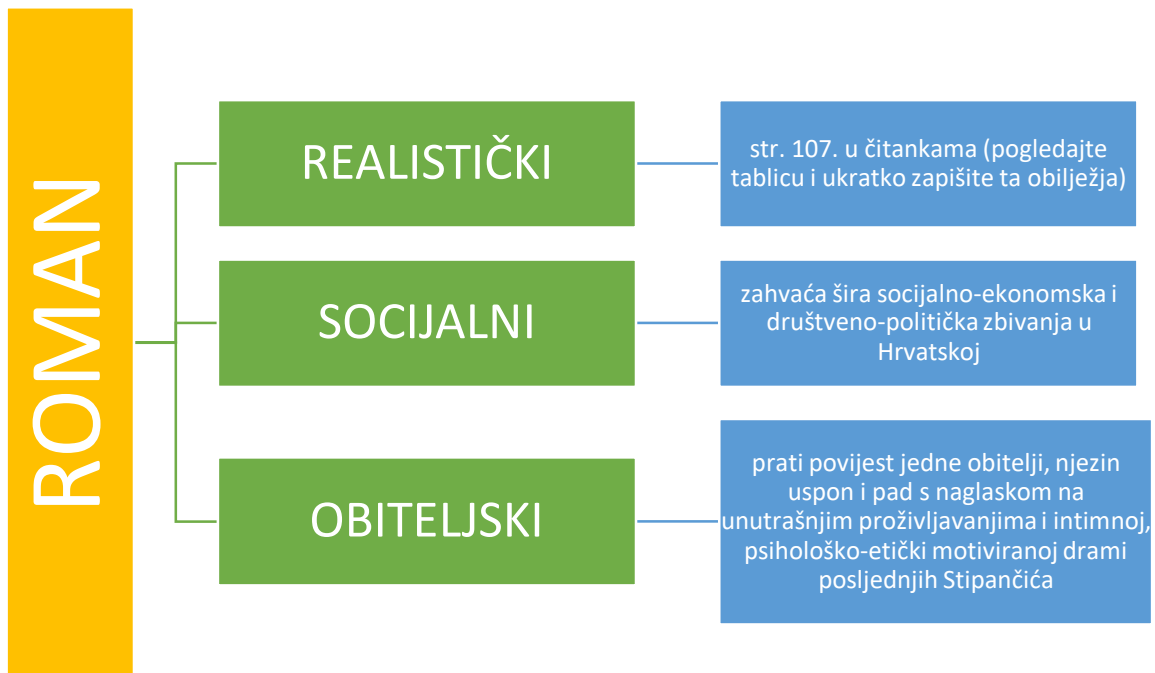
ROMAN

REALISTIČKI

str. 107. u čitankama (pogledajte tablicu i ukratko zapišite ta obilježja)

SOCIJALNI

zahvaća šira socijalno-ekonomska i društveno-politička zbivanja u Hrvatskoj

OBITELJSKI

prati povijest jedne obitelji, njezin uspon i pad s naglaskom na unutrašnjim proživljavanjima i intimnoj, psihološko-etički motiviranoj drami posljednjih Stipančića